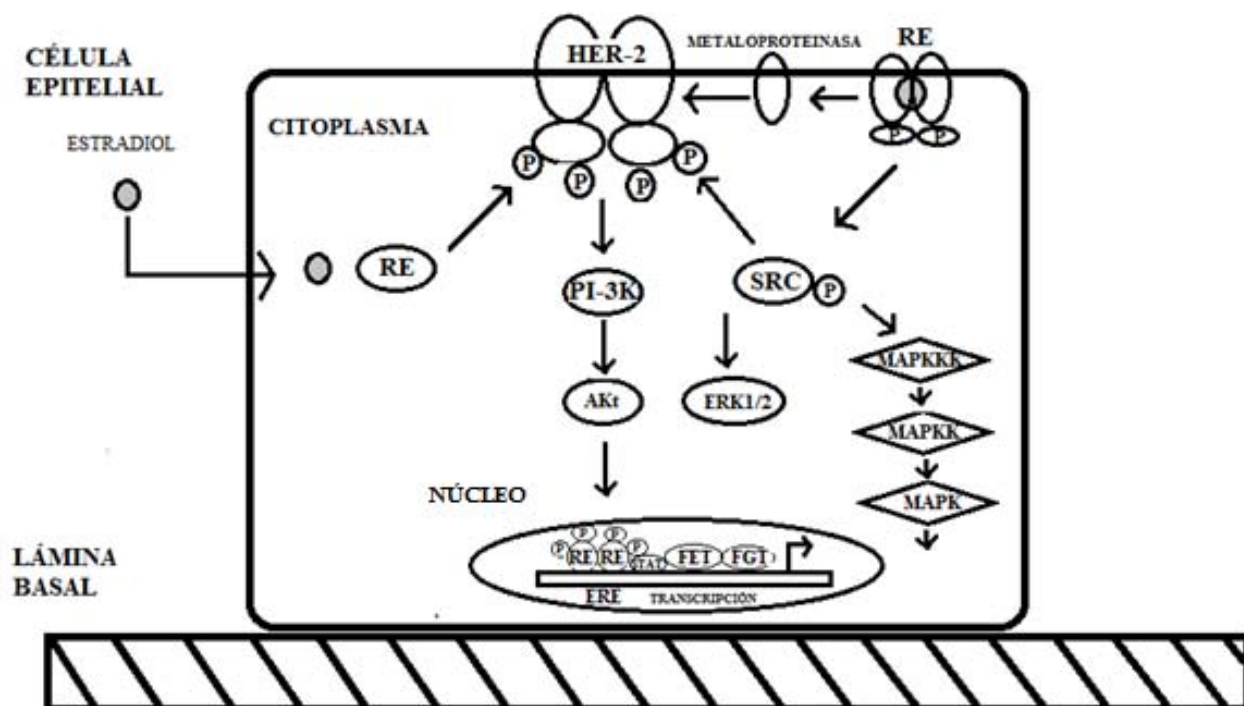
CÉLULA EPITELIAL

ESTRADIOL

HER-2

METALOPROTEINASA

RE

CITOPLASMA

P P P P

P P

RE

PI-3K

SRC

P

MAPKKK

AKt

ERK1/2

MAPKK

MAPK

NÚCLEO

P P P

RE RE STAT FET FGT

ERE TRANSCRIPCIÓN

LÁMINA BASAL